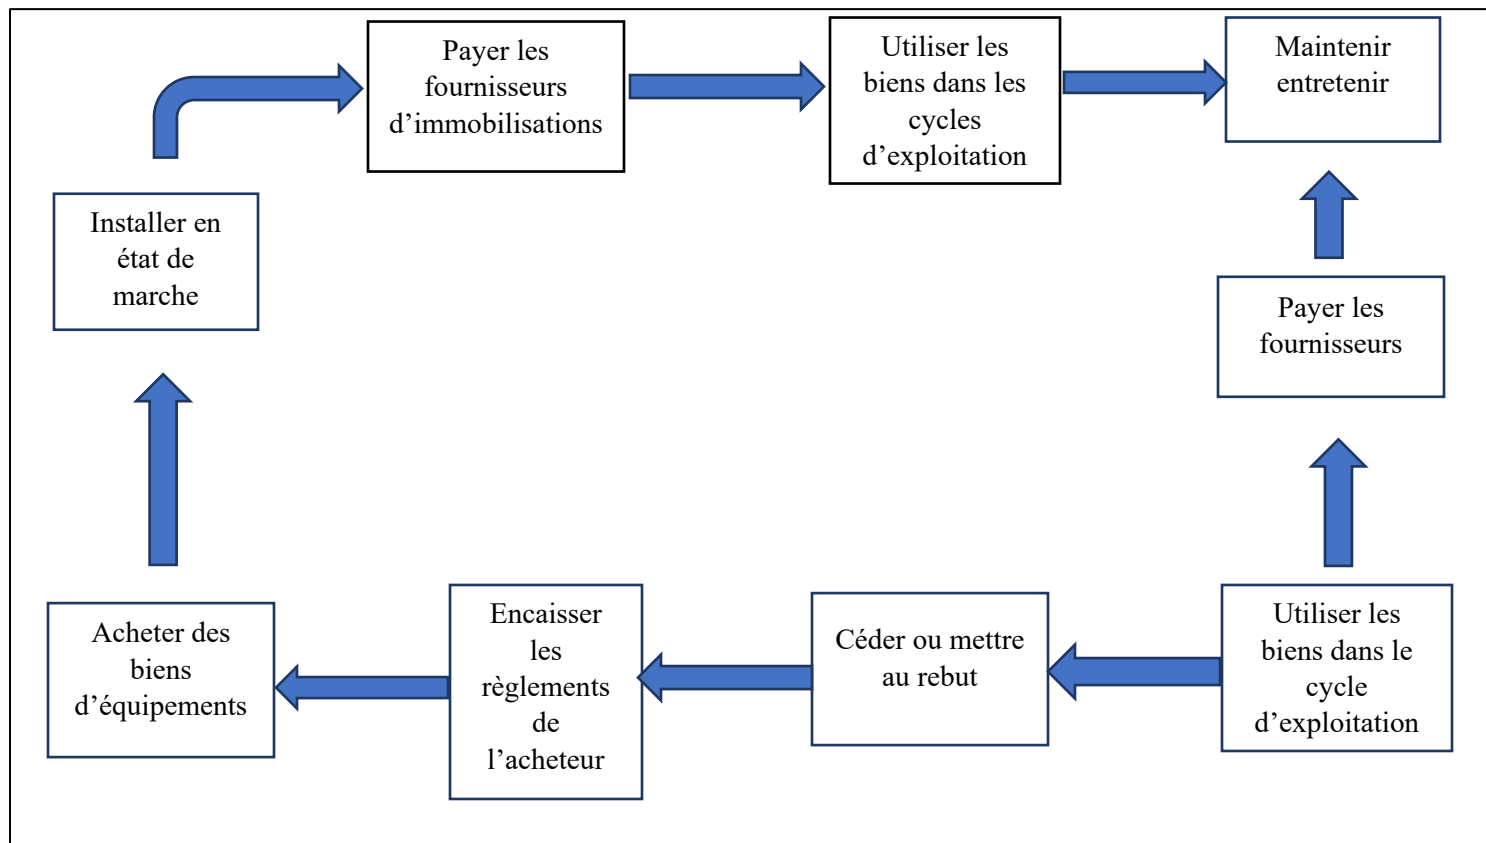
Acheter des biens d’équipements

Installer en état de marche

Payer les fournisseurs d’immobilisations

Utiliser les biens dans les cycles d’exploitation

Maintenir entretenir

Payer les fournisseurs

Utiliser les biens dans le cycle d’exploitation

Céder ou mettre au rebut

Encaisser les règlements de l’acheteur